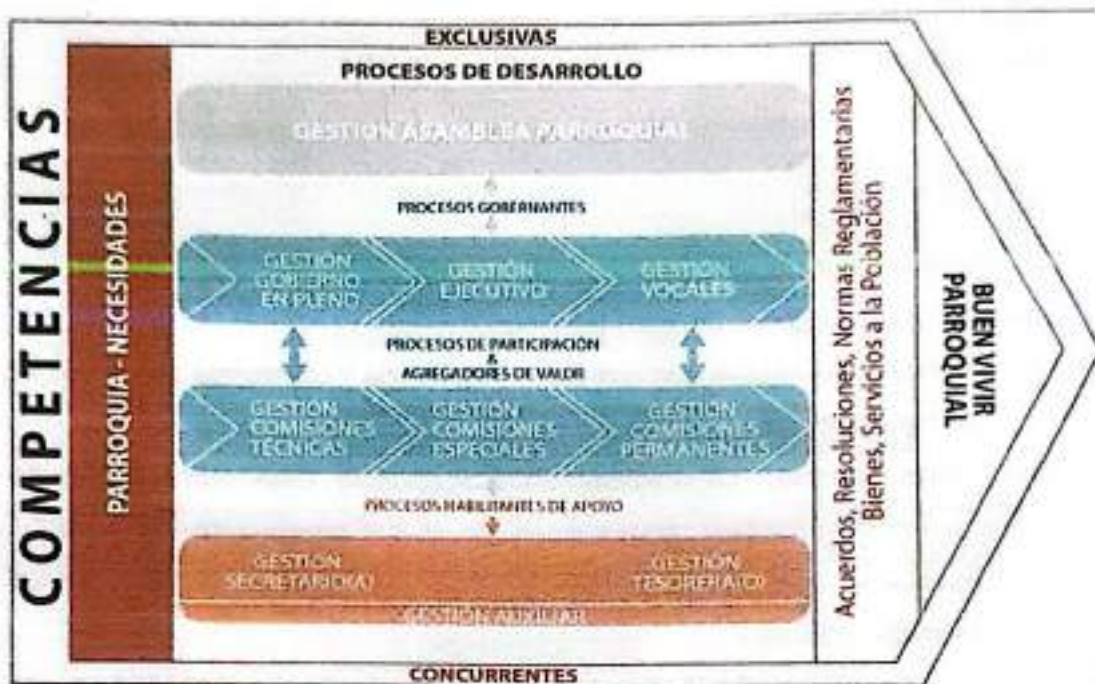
EXCLUSIVAS

COMPETENCIAS

PARROQUIA - NECESIDADES

PROCESOS DE DESARROLLO

GESTIÓN ASAMBLEA PARROQUIAL

PROCESOS GOBERNANTES

GESTIÓN GOBIERNO EN PLENO

GESTIÓN EJECUTIVO

GESTIÓN VOCALES

PROCESOS DE PARTICIPACIÓN & AGREGADORES DE VALOR

GESTIÓN COMISIONES TÉCNICAS

GESTIÓN COMISIONES ESPECIALES

GESTIÓN COMISIONES PERMANENTES

PROCESOS HABILITANTES DE APOYO

GESTIÓN SECRETARIO(A)

GESTIÓN TESORERO(A)

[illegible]

Acuerdos, Resoluciones, Normas Reglamentarias Bienes, Servicios a la Población

BUEN VIVIR PARROQUIAL

CONCURRENTES